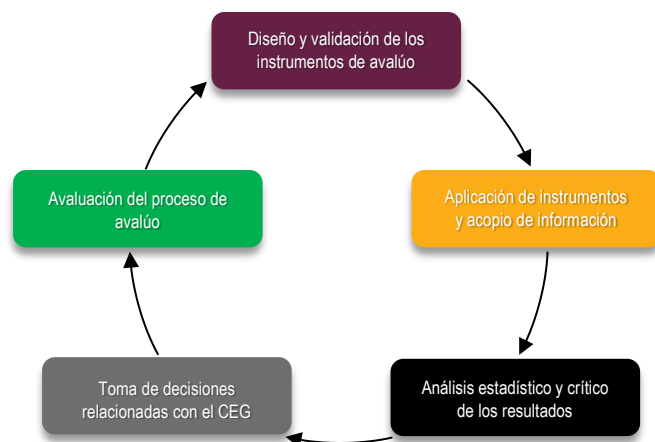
Diseño y validación de los instrumentos de avalúo

Aplicación de instrumentos y acopio de información

Análisis estadístico y crítico de los resultados

Toma de decisiones relacionadas con el CEG

Evaluación del proceso de avalúo